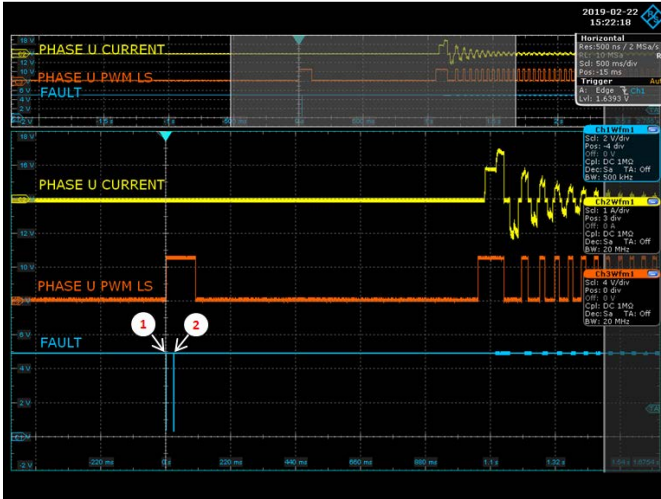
2019-02-22
15:22:18

18 V
PHASE U CURRENT
12 V
10 V
PHASE U PWM LS
6 V
4 V
FAULT
0 V

Horizontal
Res:500 ns / 2 MSa/s
Scl: 500 ms/div
Pos:-15 ms
Trigger
A: Edge Ch1
Lvl: 1.6393 V

18 V
16 V
PHASE U CURRENT
12 V
10 V
PHASE U PWM LS
6 V
FAULT
4 V
2 V
-2 V

1
2

-220 ms
0 s
220 ms
440 ms
660 ms
880 ms
1.1 s
1.32 s

Ch1Wfm1
Scl: 2 V/div
Pos: -4 div
Off: 0 V
Cpl: DC 1MΩ
Dec: Sa TA: Off
BW: 500 kHz

Ch2Wfm1
Scl: 1 A/div
Pos: 3 div
Off: 0 A
Cpl: DC 1MΩ
Dec: Sa TA: Off
BW: 20 MHz

Ch3Wfm1
Scl: 4 V/div
Pos: 0 div
Off: 0 V
Cpl: DC 1MΩ
Dec: Sa TA: Off
BW: 20 MHz